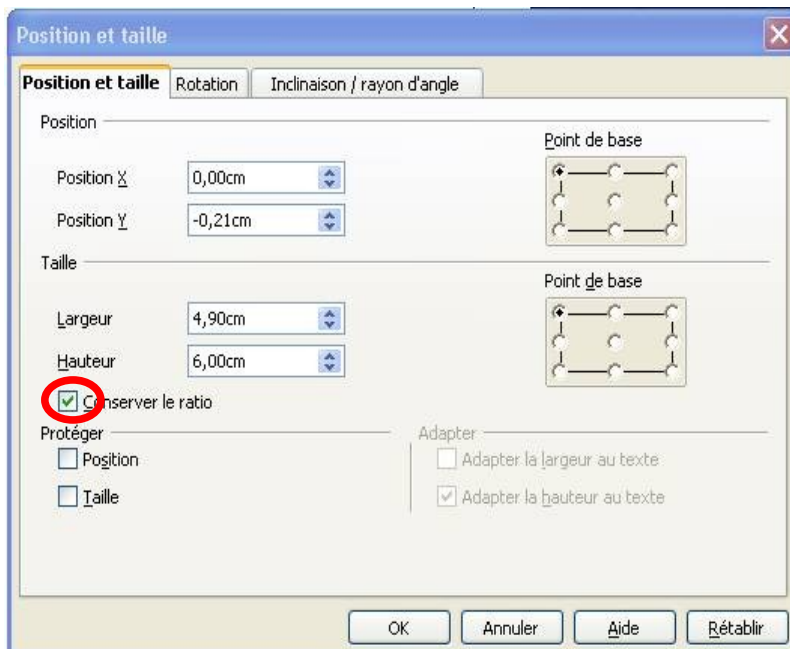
Position et taille

Position et taille | Rotation | Inclinaison / rayon d'angle

Position

Position X 0,00cm

Position Y -0,21cm

Point de base

Taille

Largeur 4,90cm

Hauteur 6,00cm

Point de base

Conserver le ratio

Protéger

Position

Taille

Adapter

Adapter la largeur au texte

Adapter la hauteur au texte

OK Annuler Aide Rétablir